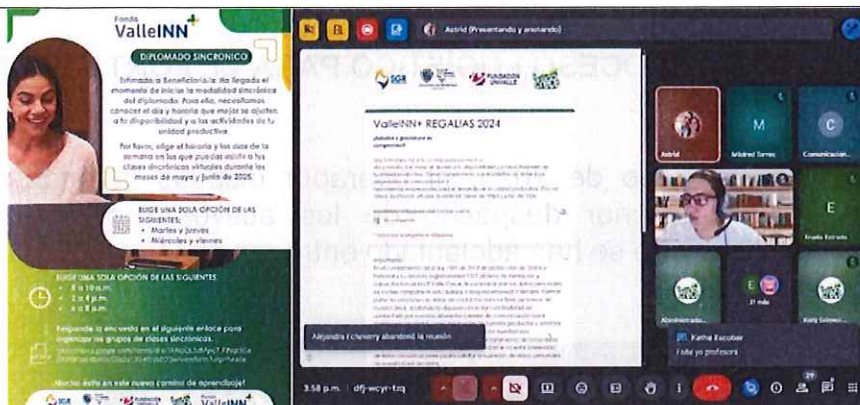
Fondo ValleINN+

DIPLOMADO SINCRÓNICO

Estimado/a Beneficiario/a: Ha llegado el momento de iniciar la modalidad sincrónica del diplomado. Para ello, necesitamos conocer el día y horario que mejor se ajusten a tu disponibilidad y a las actividades de tu unidad productiva.

Por favor, elige el horario y los días de la semana en los que puedas asistir a las clases sincrónicas virtuales durante los meses de mayo y junio de 2025.

ELIGE UNA SOLA OPCIÓN DE LAS SIGUIENTES:
• Martes y jueves
• Miércoles y viernes

ELIGE UNA SOLA OPCIÓN DE LAS SIGUIENTES:
• 8 a 10 a.m.
• 2 a 4 p.m.
• 6 a 8 p.m.

Responde la encuesta en el siguiente enlace para organizar los grupos de clases sincrónicas.
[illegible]

¡Muchos éxitos en este nuevo camino de aprendizaje!

SGR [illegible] FUNDACIÓN UNIVALLE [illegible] Fondo ValleINN+

Astrid (Presentando y anotando)

SGR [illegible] FUNDACIÓN UNIVALLE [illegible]

ValleINN+ REGALIAS 2024

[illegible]

Alejandra Echeverry abandonó la reunión

Astrid
M Mildred Torres
C Comunicacion...
E Erika Estrada
21 más
Administrado...
Kelly Gómez...
Katha Escobar
Hola yo profesora

3:58 p.m. | dfj-wcyr-tzq
29